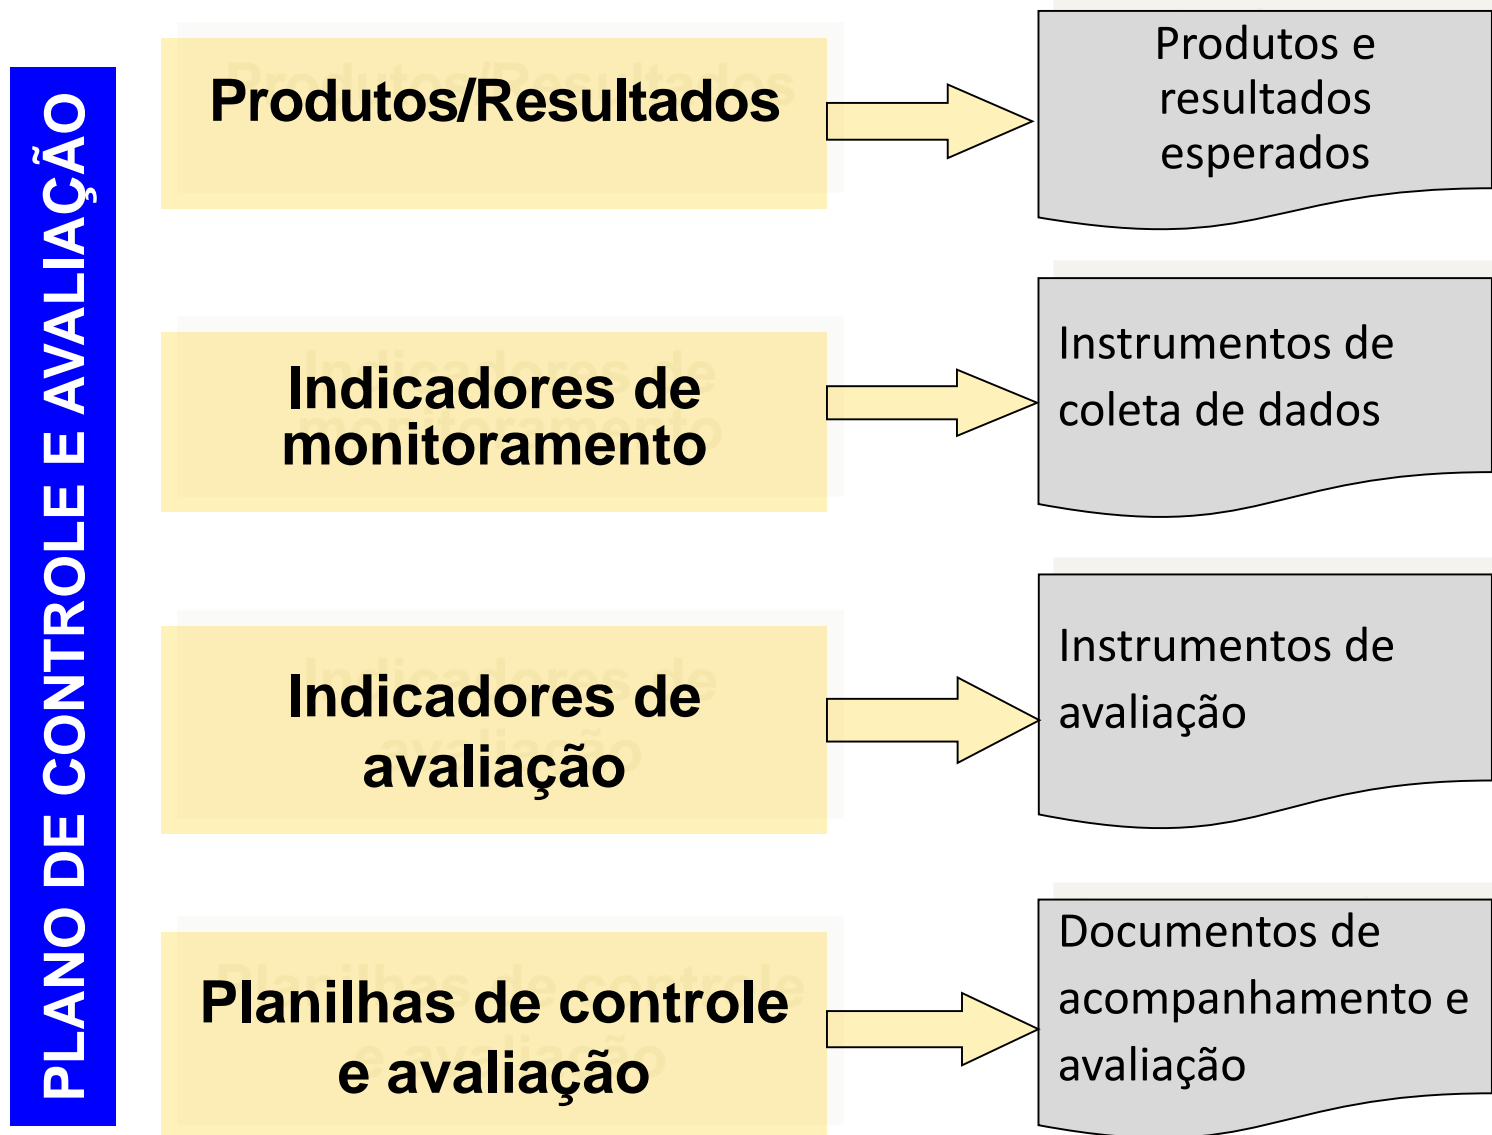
PLANO DE CONTROLE E AVALIAÇÃO

Produtos/Resultados

Produtos e resultados esperados

Indicadores de monitoramento

Instrumentos de coleta de dados

Indicadores de avaliação

Instrumentos de avaliação

Planilhas de controle e avaliação

Documentos de acompanhamento e avaliação